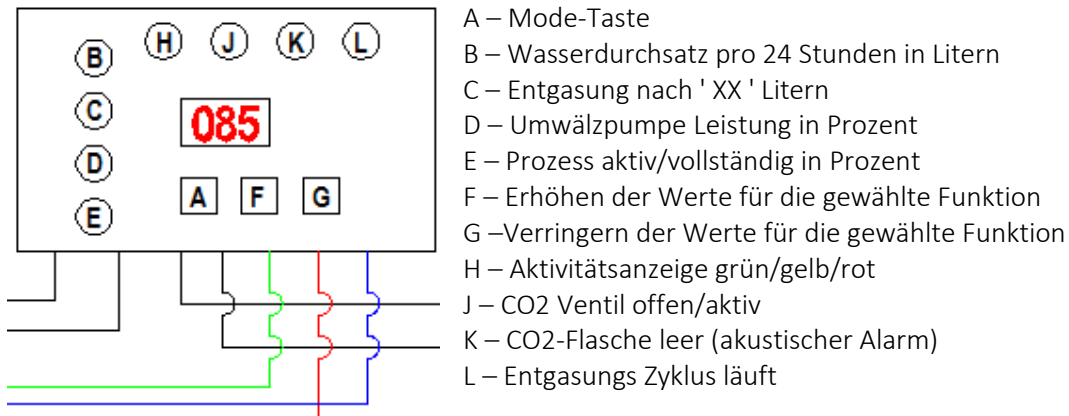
H J K L
B
C
D
E
085
A F G

A – Mode-Taste
B – Wasserdurchsatz pro 24 Stunden in Litern
C – Entgasung nach ' XX ' Litern
D – Umwälzpumpe Leistung in Prozent
E – Prozess aktiv/vollständig in Prozent
F – Erhöhen der Werte für die gewählte Funktion
G –Verringern der Werte für die gewählte Funktion
H – Aktivitätsanzeige grün/gelb/rot
J – CO2 Ventil offen/aktiv
K – CO2-Flasche leer (akustischer Alarm)
L – Entgasungs Zyklus läuft